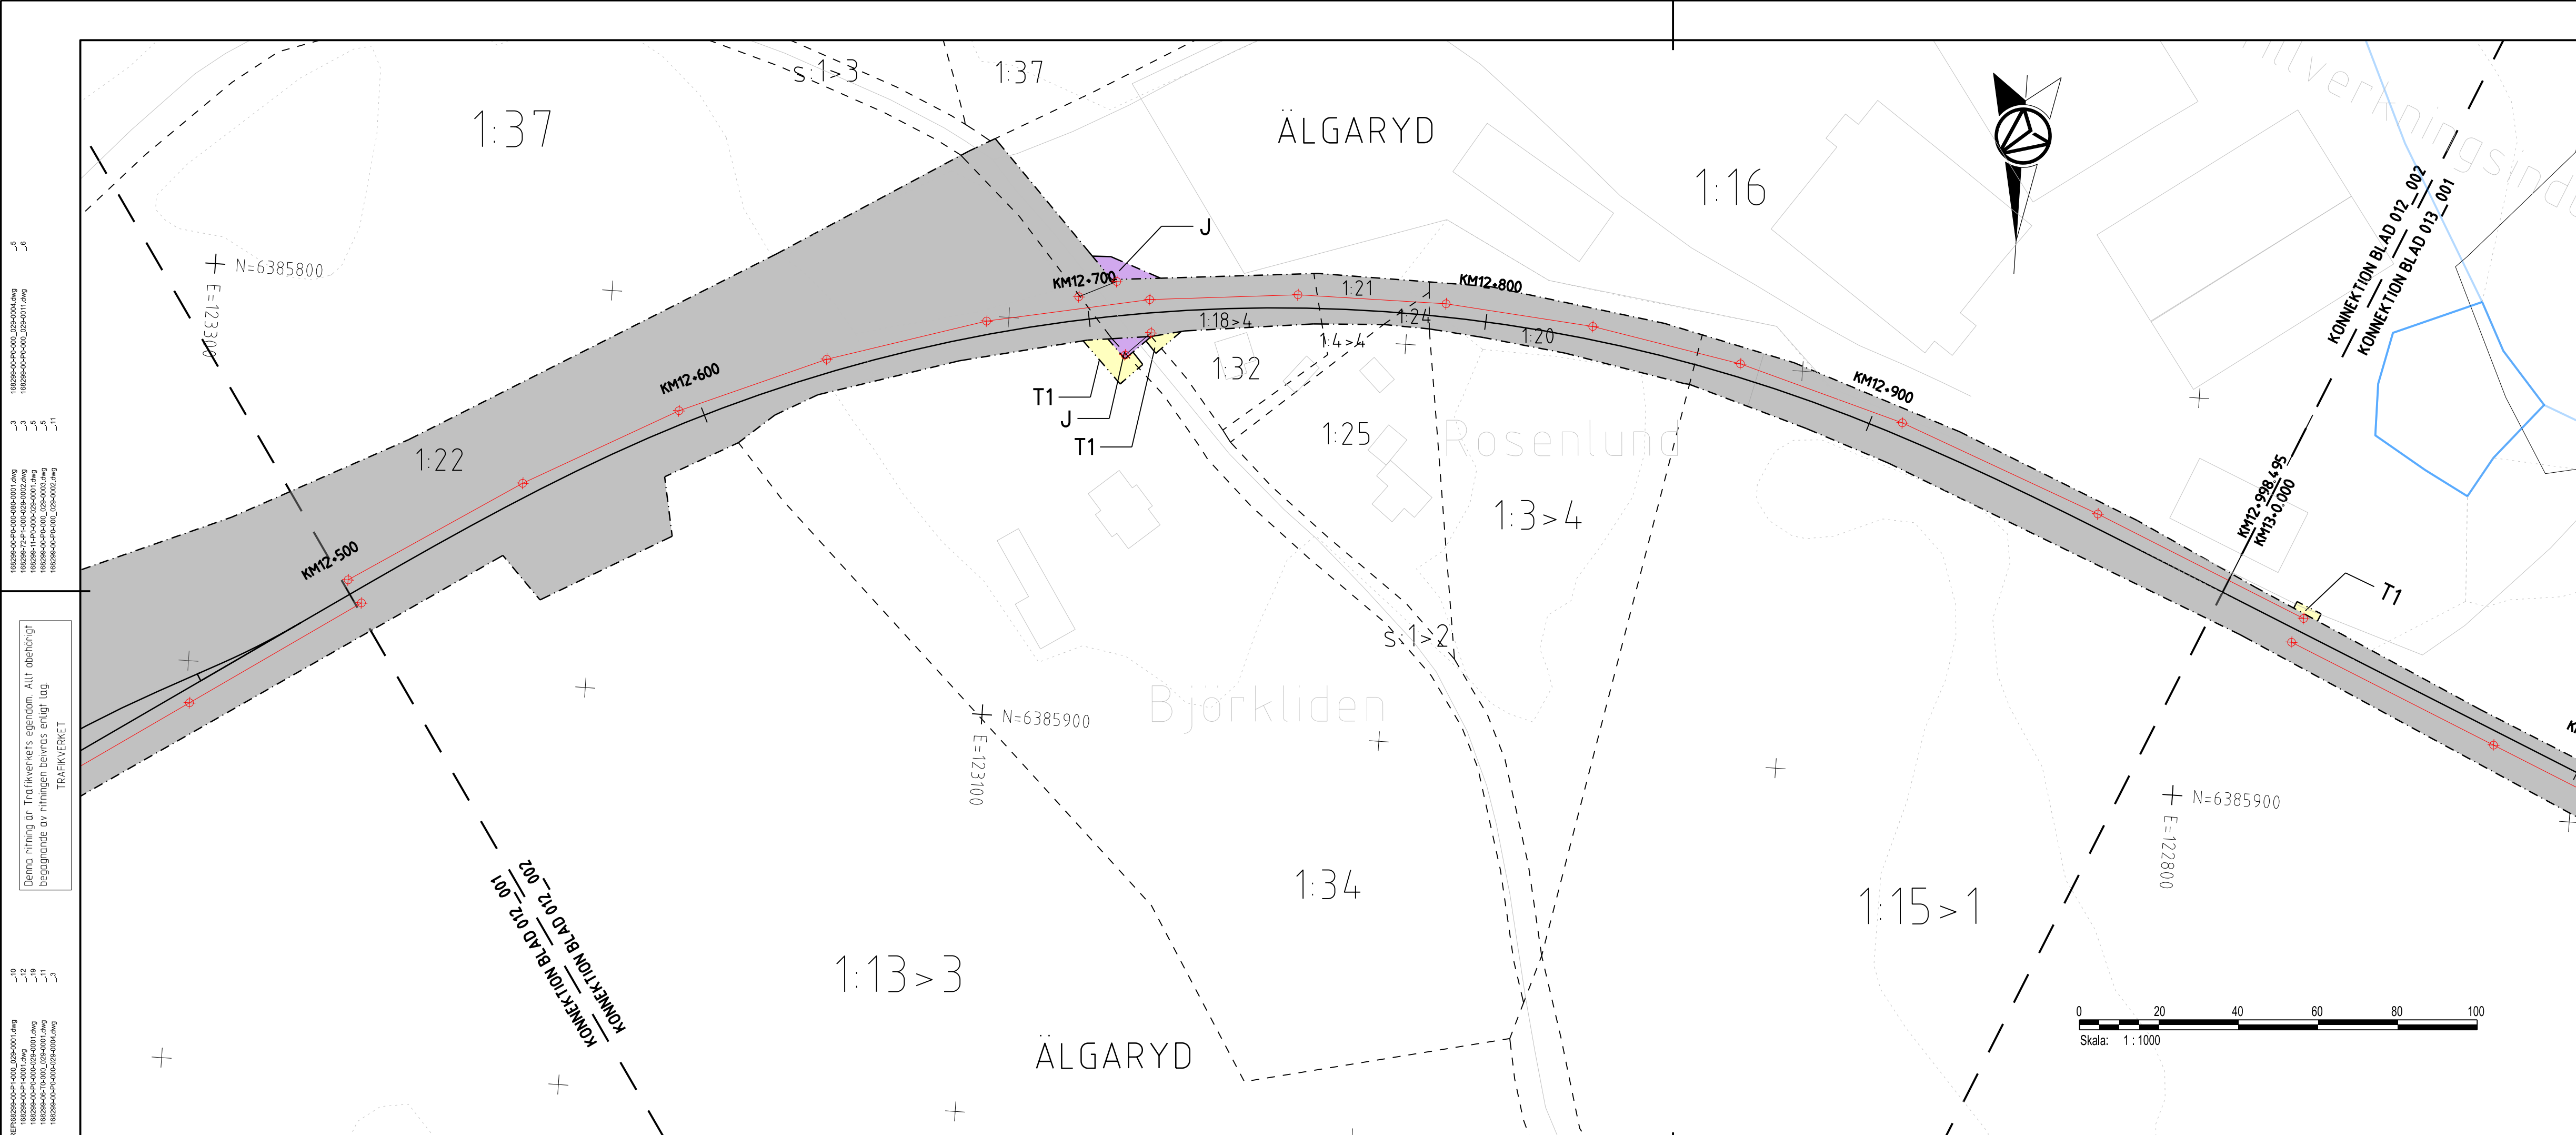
s:1>3
1:37
1:37
ÄLGARYD
1:16
KONNEKTION BLAD 012_002
KONNEKTION BLAD 013_001
J
N=6385800
E=123300
KM12+700
1:21
KM12+800
1:18>4
1:24
1:4>4
1:20
KM12+600
1:32
KM12+900
T1
J
T1
1:25
Rosenlund
1:22
1:3>4
KM12+998.495
KM13+0.000
KM12+500
T1
s:1>2
N=6385900
E=123100
Björkliden
N=6385900
E=122800
KONNEKTION BLAD 012_002
KONNEKTION BLAD 012_001
1:34
1:15>1
1:13>3
ÄLGARYD
0 20 40 60 80 100
Skala: 1 : 1000
Denna ritning är Trafikverkets egendom. Allt obehörigt begagnande av ritningen beivras enligt lag.
TRAFIKVERKET